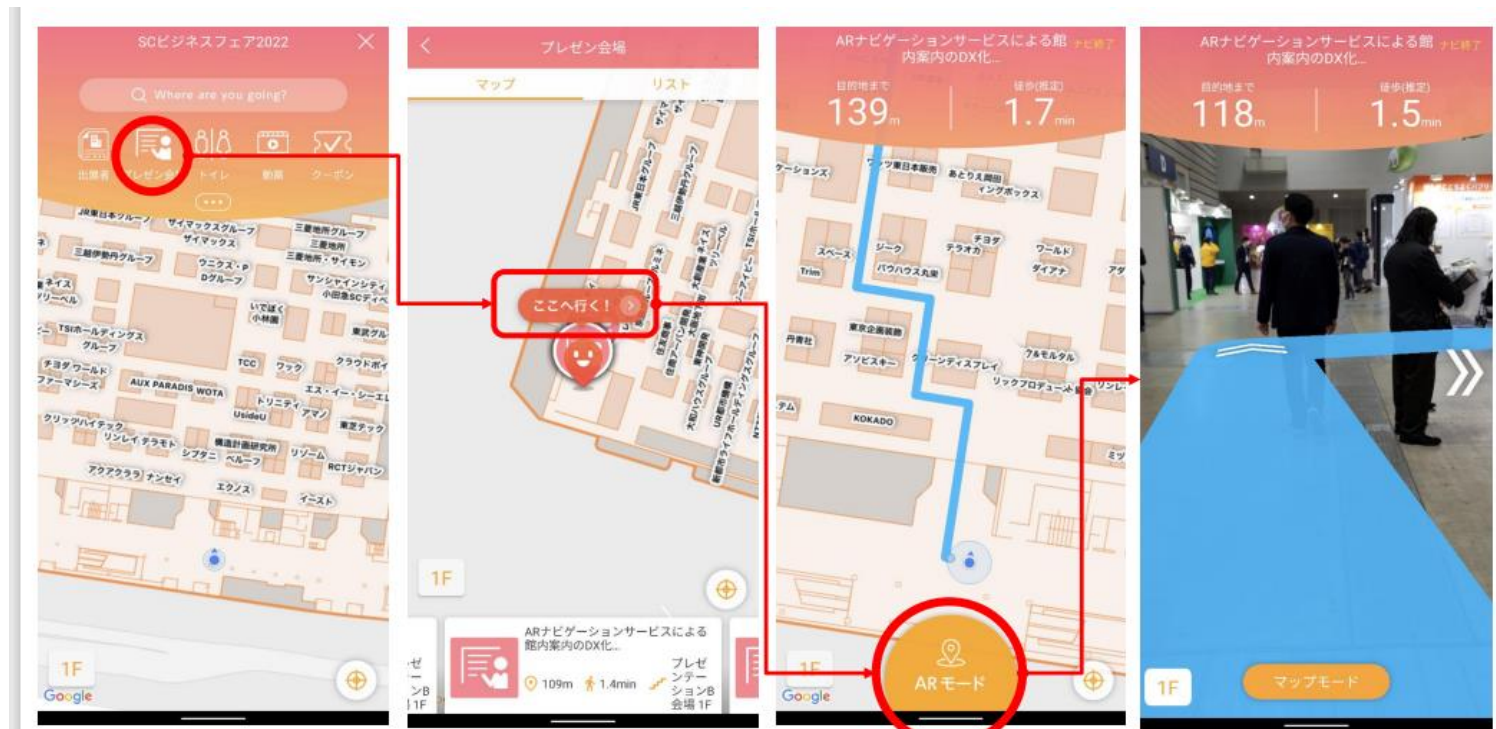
SCビジネスフェア2022

Where are you going?

出展者 プレゼン会場 トイレ 動画 クーポン

JR東日本グループ サイマックスグループ 三菱地所グループ サイマックス 三菱地所 三越伊勢丹グループ ユニクス・P 三菱地所・サイモン Dグループ サンシャインシティ 小田急SCディベ ネイス リーベル いでぼく 小林園 TSIホールディングス グループ 東武グル チヨダ ワールド TCC ワック クラウドボイ ファーマシーズ AUX PARADIS WOTA エス・イー・シーエ トリニティ アマノ UsideU クリップハイテック 東芝テック リンレイ テラモト シブタニ 構造計画研究所 ベルーフ リソーム RCTジャパン アクアクララ ナンセイ エクソス イースト

1F

Google

プレゼン会場

マップ リスト

ここへ行く！

1F

ARナビゲーションサービスによる館内案内のDX化...

109m 1.4min プレゼンテーションB会場 1F

ARナビゲーションサービスによる館内案内のDX化...

ナビ終了

目的地まで 139m 徒歩(推定) 1.7min

ゲーションズ ワッツ東日本販売 あとりえ岡田 イングボックス スペース ジーク チヨダ テラオカ ワールド Trim バウハウス丸栄 ダイアナ 円青社 東京企画装飾 アソビスキー グリーンディスプレイ フルモルタル リックプロデュース KOKADO

1F

Google

ARモード

ARナビゲーションサービスによる館内案内のDX化...

ナビ終了

目的地まで 118m 徒歩(推定) 1.5min

1F

マップモード